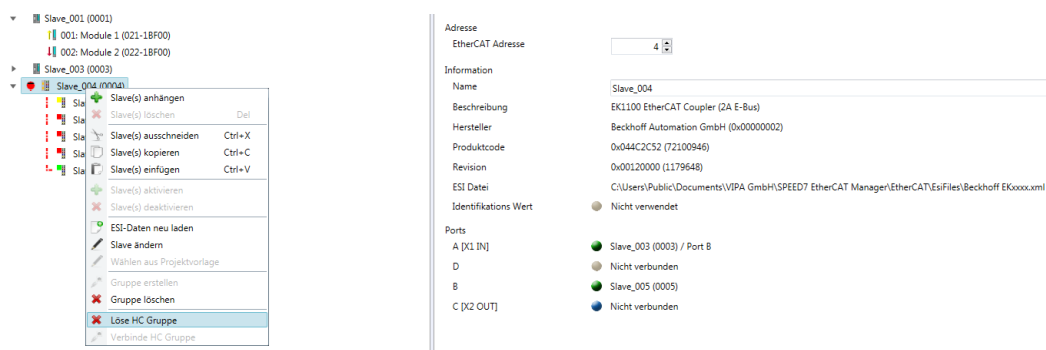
Slave_001 (0001)
001: Module 1 (021-1BF00)
002: Module 2 (022-1BF00)
Slave_003 (0003)
Slave_004 (0004)
Sla
Sla
Sla
Sla
Sla

Slave(s) anhängen
Slave(s) löschen Del
Slave(s) ausschneiden Ctrl+X
Slave(s) kopieren Ctrl+C
Slave(s) einfügen Ctrl+V
Slave(s) aktivieren
Slave(s) deaktivieren
ESI-Daten neu laden
Slave ändern
Wählen aus Projektvorlage
Gruppe erstellen
Gruppe löschen
Löse HC Gruppe
Verbinde HC Gruppe

Adresse
EtherCAT Adresse 4
Information
Name Slave_004
Beschreibung EK1100 EtherCAT Coupler (2A E-Bus)
Hersteller Beckhoff Automation GmbH (0x00000002)
Produktcode 0x044C2C52 (72100946)
Revision 0x00120000 (1179648)
ESI Datei C:\Users\Public\Documents\VIPA GmbH\SPEED7 EtherCAT Manager\EtherCAT\EsiFiles\Beckhoff EKxxxx.xml
Identifikations Wert Nicht verwendet
Ports
A [X1 IN] Slave_003 (0003) / Port B
D Nicht verbunden
B Slave_005 (0005)
C [X2 OUT] Nicht verbunden